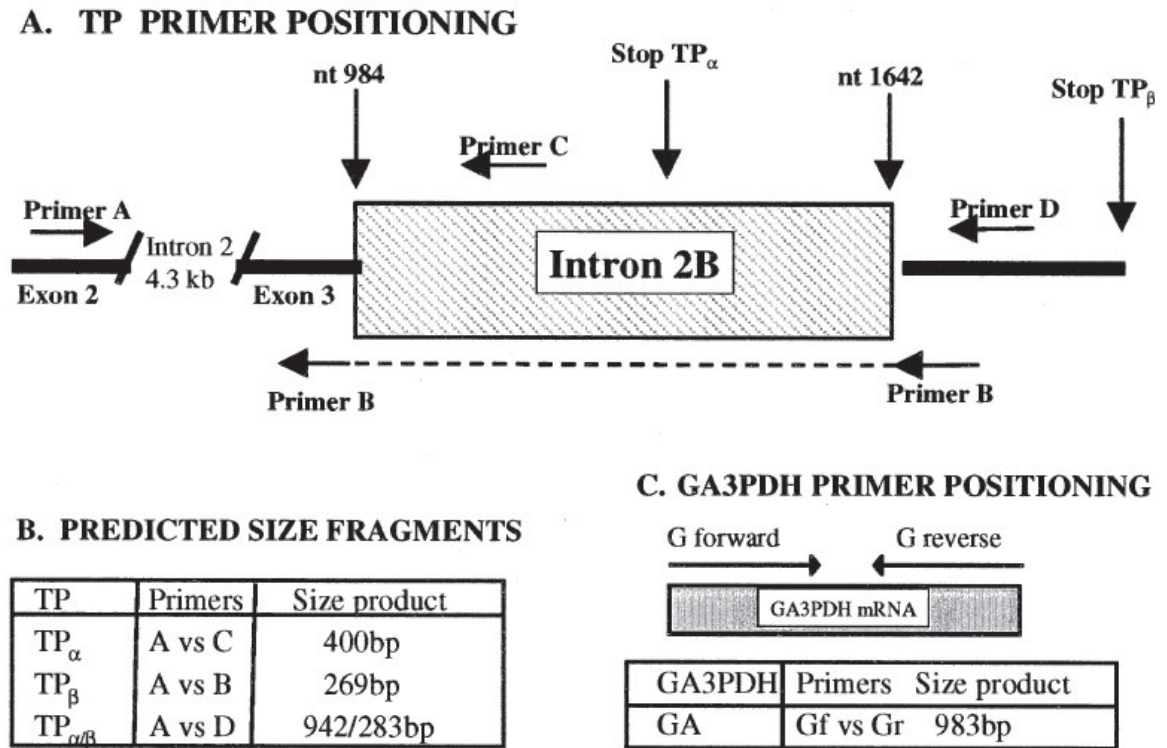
A. TP PRIMER POSITIONING

nt 984

Stop $TP_\alpha$

nt 1642

Stop $TP_\beta$

Primer C

Primer A

Intron 2 4.3 kb

Intron 2B

Primer D

Exon 2

Exon 3

Primer B

Primer B

B. PREDICTED SIZE FRAGMENTS

| TP | Primers | Size product |
|---|---|---|
| $TP_\alpha$ | A vs C | 400bp |
| $TP_\beta$ | A vs B | 269bp |
| $TP_{\alpha/\beta}$ | A vs D | 942/283bp |

C. GA3PDH PRIMER POSITIONING

G forward

G reverse

GA3PDH mRNA

| GA3PDH | Primers Size product |
|---|---|
| GA | Gf vs Gr 983bp |